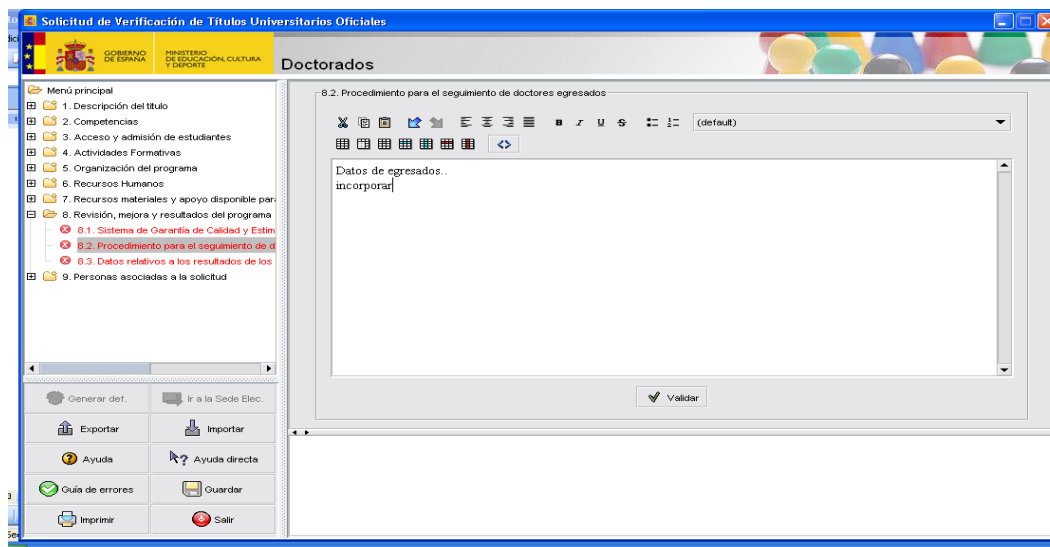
Solicitud de Verificación de Títulos Universitarios Oficiales

GOBIERNO DE ESPAÑA
MINISTERIO DE EDUCACIÓN, CULTURA Y DEPORTE

Doctorados

Menú principal
1. Descripción del título
2. Competencias
3. Acceso y admisión de estudiantes
4. Actividades Formativas
5. Organización del programa
6. Recursos Humanos
7. Recursos materiales y apoyo disponible par
8. Revisión, mejora y resultados del programa
8.1. Sistema de Garantía de Calidad y Estim
8.2. Procedimiento para el seguimiento de d
8.3. Datos relativos a los resultados de los
9. Personas asociadas a la solicitud

Generar def.
Ir a la Sede Elec.
Exportar
Importar
Ayuda
Ayuda directa
Guía de errores
Guardar
Imprimir
Salir

8.2. Procedimiento para el seguimiento de doctores egresados

B I U S (default)

Datos de egresados..
incorporar

Validar